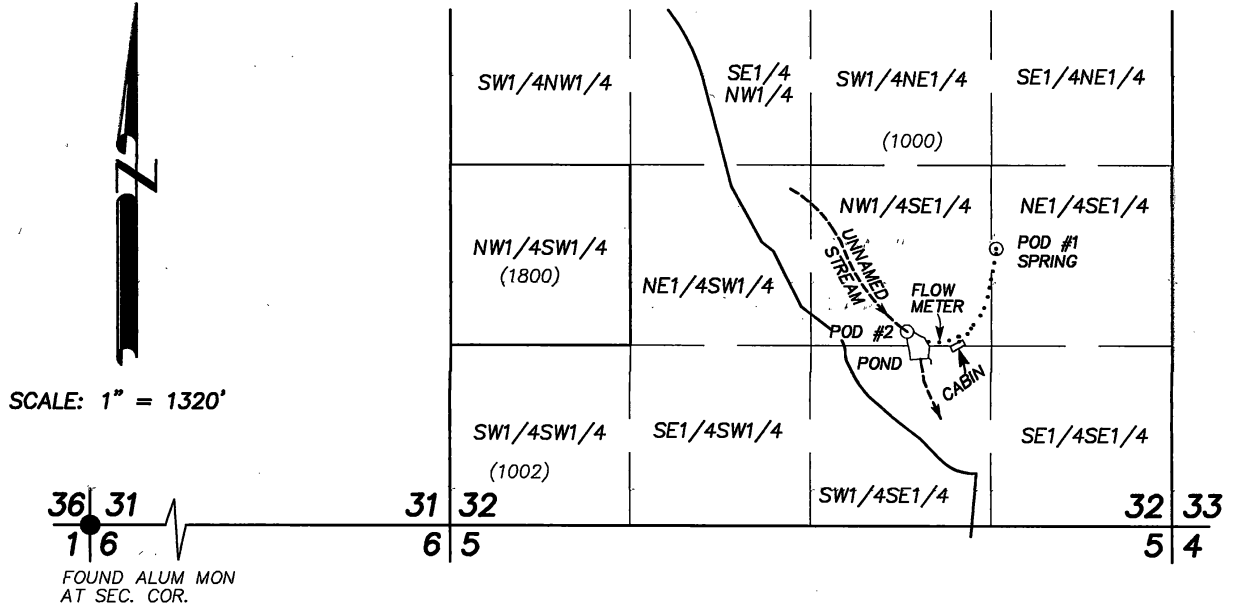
N

SW1/4NW1/4

SE1/4 NW1/4

SW1/4NE1/4

SE1/4NE1/4

(1000)

NW1/4SE1/4

NE1/4SE1/4

NW1/4SW1/4

(1800)

UNNAMED STREAM

POD #1 SPRING

NE1/4SW1/4

FLOW METER

POD #2

POND

CABIN

SCALE: 1" = 1320'

SW1/4SW1/4

SE1/4SW1/4

SE1/4SE1/4

(1002)

SW1/4SE1/4

36 31

1 6

31 32

6 5

32 33

5 4

FOUND ALUM MON AT SEC. COR.